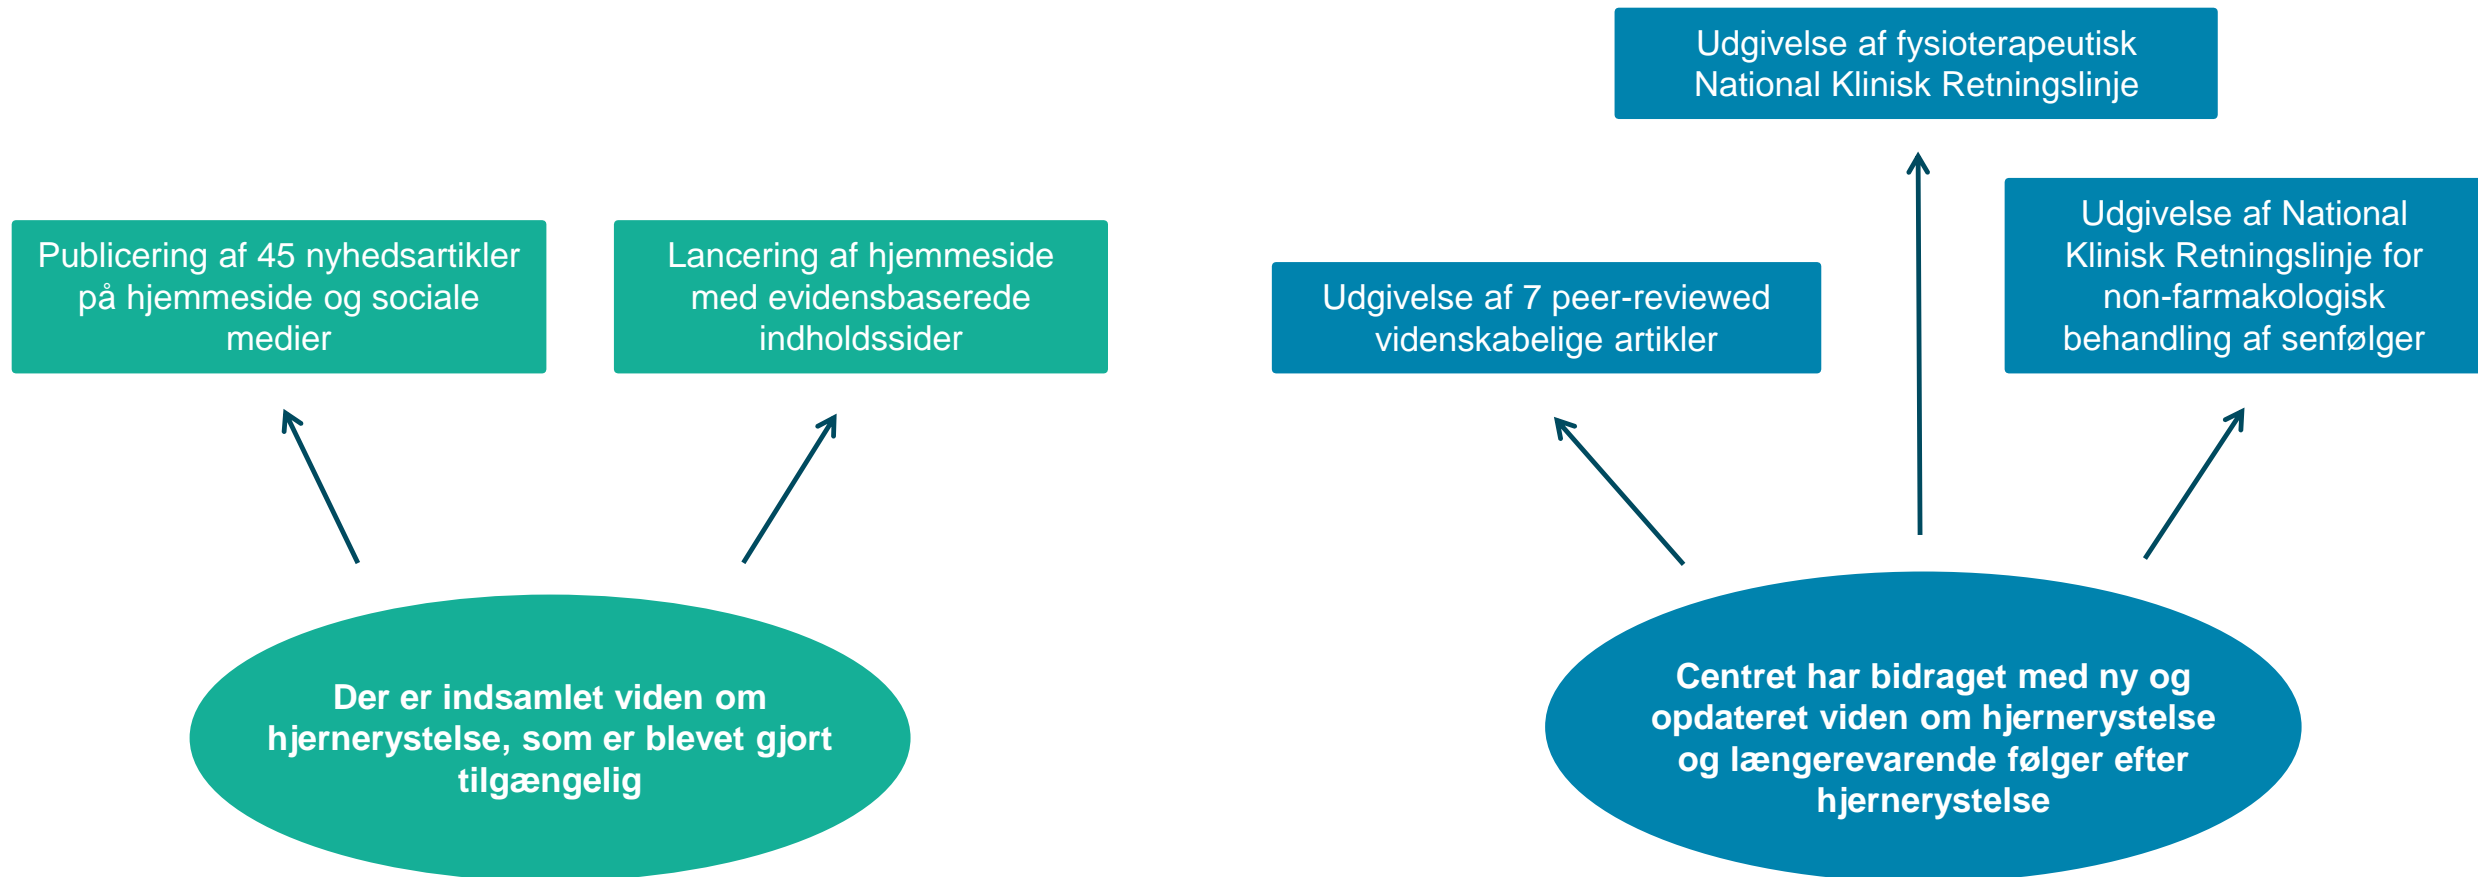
Udgivelse af fysioterapeutisk National Klinisk Retningslinje

Publicering af 45 nyhedsartikler på hjemmeside og sociale medier

Lancering af hjemmeside med evidensbaserede indholdssider

Udgivelse af 7 peer-reviewed videnskabelige artikler

Udgivelse af National Klinisk Retningslinje for non-farmakologisk behandling af senfølger

Der er indsamlet viden om hjernerystelse, som er blevet gjort tilgængelig

Centret har bidraget med ny og opdateret viden om hjernerystelse og længerevarende følger efter hjernerystelse